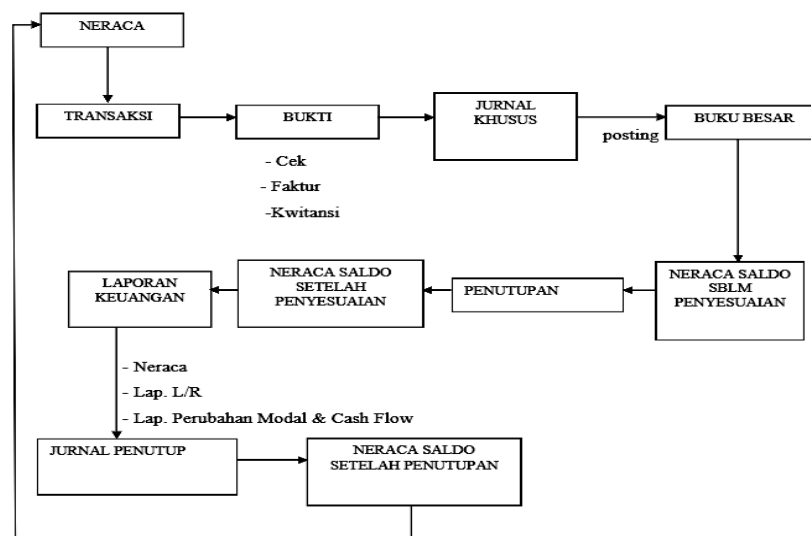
NERACA

TRANSAKSI

BUKTI

- Cek
- Faktur
-Kwitansi

JURNAL KHUSUS

posting

BUKU BESAR

NERACA SALDO SBLM PENYESUAIAN

PENUTUPAN

NERACA SALDO SETELAH PENYESUAIAN

LAPORAN KEUANGAN

- Neraca
- Lap. L/R
- Lap. Perubahan Modal & Cash Flow

JURNAL PENUTUP

NERACA SALDO SETELAH PENUTUPAN